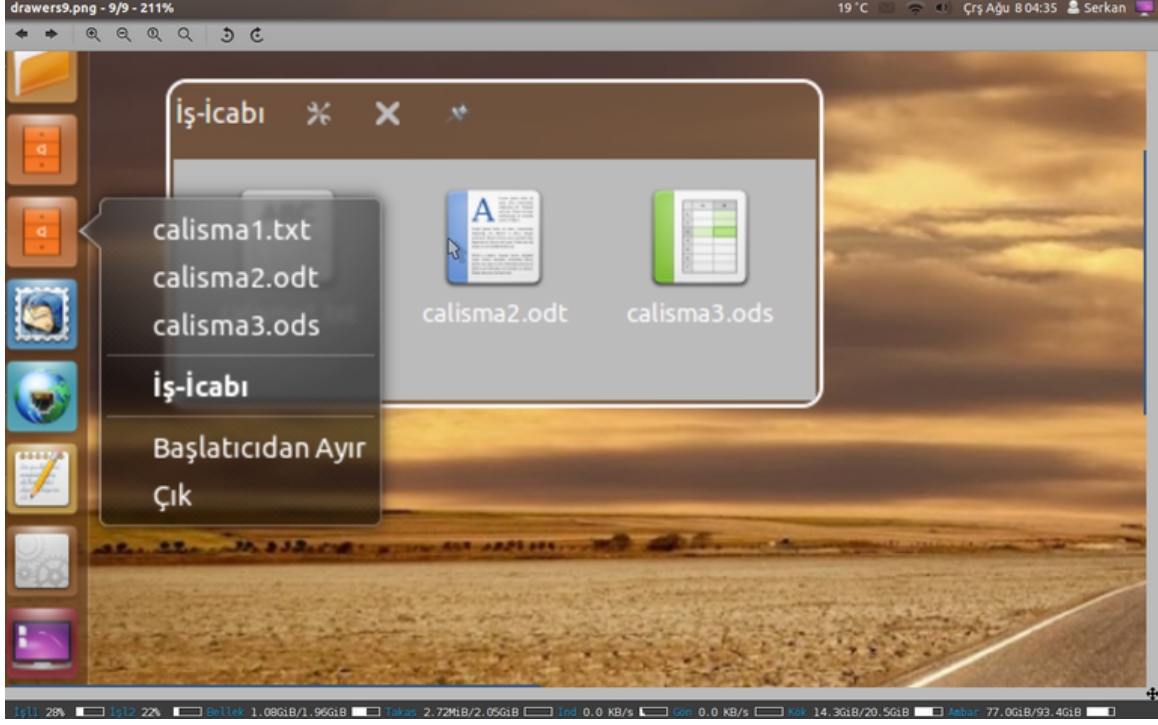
drawers9.png - 9/9 - 211%

19 °C Çrş Ağu 8 04:35 Serkan

İş-İcabı

calisma1.txt
calisma2.odt
calisma3.ods

İş-İcabı

Başlatıcıdan Ayır
Çık

calisma2.odt
calisma3.ods

İşl1 28% İşl2 22% Bellek 1.08GiB/1.96GiB Takas 2.72MiB/2.05GiB İnd 0.0 KB/s Gön 0.0 KB/s Kök 14.3GiB/20.5GiB Ambar 77.0GiB/93.4GiB